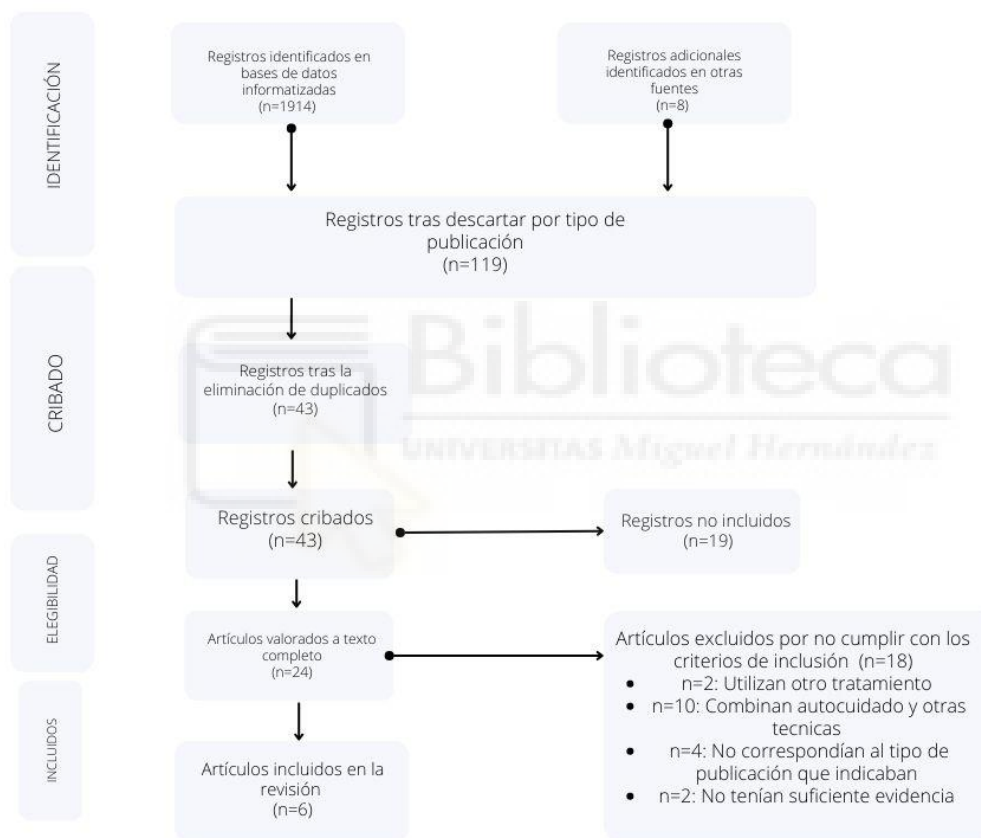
IDENTIFICACIÓN

Registros identificados en bases de datos informatizadas (n=1914)

Registros adicionales identificados en otras fuentes (n=8)

Registros tras descartar por tipo de publicación (n=119)

CRIBADO

Registros tras la eliminación de duplicados (n=43)

Biblioteca
UNIVERSITAS Miguel Hernández

Registros cribados (n=43)

Registros no incluidos (n=19)

ELEGIBILIDAD

Artículos valorados a texto completo (n=24)

Artículos excluidos por no cumplir con los criterios de inclusión (n=18)
- n=2: Utilizan otro tratamiento
- n=10: Combinan autocuidado y otras tecnicas
- n=4: No correspondían al tipo de publicación que indicaban
- n=2: No tenían suficiente evidencia

INCLUIDOS

Artículos incluidos en la revisión (n=6)